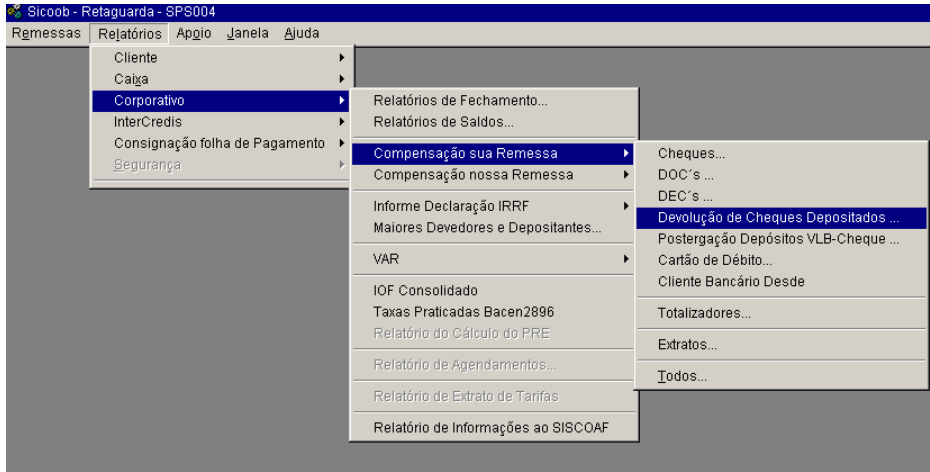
Sicoob - Retaguarda - SPS004
Remessas Relatórios Apoio Janela Ajuda

Cliente
Caixa
Corporativo
InterCredis
Consignação folha de Pagamento
Segurança

Relatórios de Fechamento...
Relatórios de Saldos...
Compensação sua Remessa
Compensação nossa Remessa
Informe Declaração IRRF
Maiores Devedores e Depositantes...
VAR
IOF Consolidado
Taxas Praticadas Bacen2896
Relatório do Cálculo do PRE
Relatório de Agendamentos...
Relatório de Extrato de Tarifas
Relatório de Informações ao SISCOAF

Cheques...
DOC´s ...
DEC´s ...
Devolução de Cheques Depositados ...
Postergação Depósitos VLB-Cheque ...
Cartão de Débito...
Cliente Bancário Desde
Totalizadores...
Extratos...
Todos...